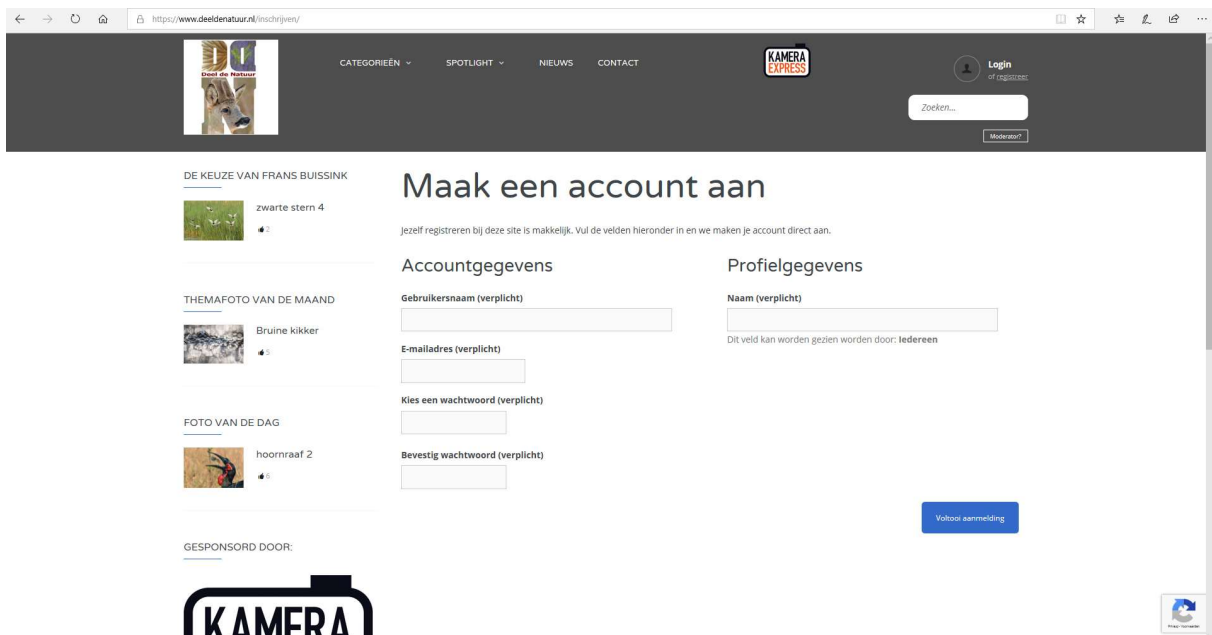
https://www.deeldenatuur.nl/inschrijven/

Deel de Natuur

CATEGORIEËN ⌄ SPOTLIGHT ⌄ NIEUWS CONTACT

KAMERA EXPRESS

Login
of registreer

Zoeken...

Moderator?

DE KEUZE VAN FRANS BUISSINK

zwarte stern 4

2

THEMAFOTO VAN DE MAAND

Bruine kikker

5

FOTO VAN DE DAG

hoornraaf 2

6

GESPONSORD DOOR:

KAMERA

# Maak een account aan

Jezelf registreren bij deze site is makkelijk. Vul de velden hieronder in en we maken je account direct aan.

## Accountgegevens

Gebruikersnaam (verplicht)

E-mailadres (verplicht)

Kies een wachtwoord (verplicht)

Bevestig wachtwoord (verplicht)

## Profielgegevens

Naam (verplicht)

Dit veld kan worden gezien worden door: Iedereen

Voltooi aanmelding